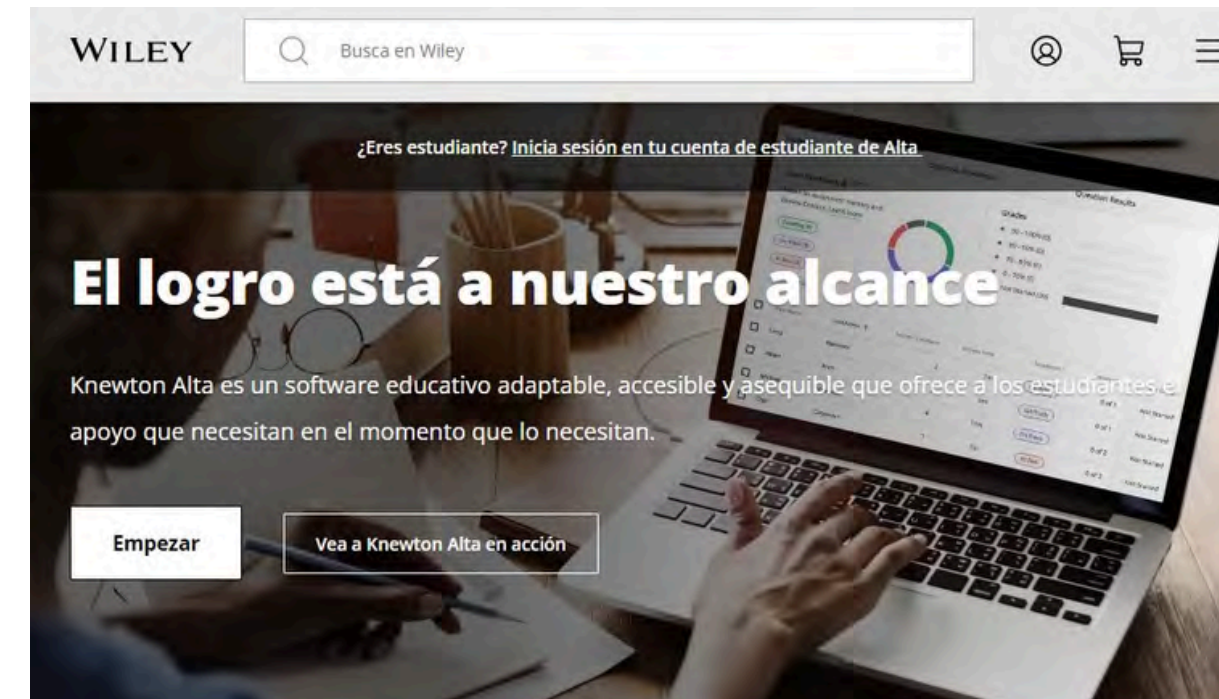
WILEY

Busca en Wiley

¿Eres estudiante? Inicia sesión en tu cuenta de estudiante de Alta

El logro está a nuestro alcance

Knewton Alta es un software educativo adaptable, accesible y asequible que ofrece a los estudiantes e apoyo que necesitan en el momento que lo necesitan.

Empezar

Vea a Knewton Alta en acción